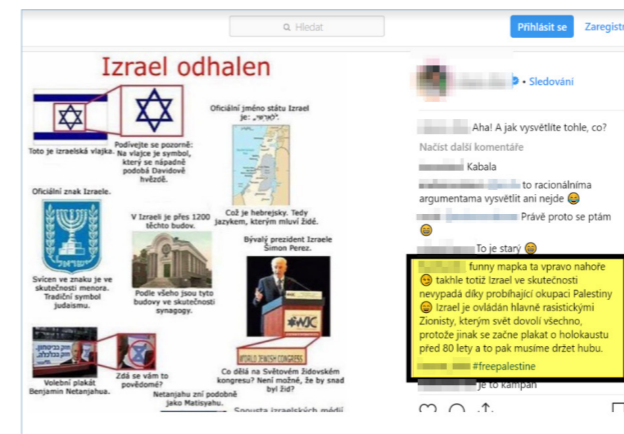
Hledat

Přihlásit se Zaregistr

Izrael odhalen

Toto je izraelská vlajka.

Podívejte se pozorně: Na vlajce je symbol, který se nápadně podobá Davidově hvězdě.

Oficiální jméno státu Izrael je: „ישראל".

Oficiální znak Izraele.

Svícen ve znaku je ve skutečnosti menora. Tradiční symbol judaismu.

V Izraeli je přes 1200 těchto budov.

Podle všeho jsou tyto budovy ve skutečnosti synagogy.

Což je hebrejsky. Tedy jazykem, kterým mluví Židé.

Bývalý prezident Izraele Simon Perez.

#WJC

WORLD JEWISH CONGRESS

Co dělá na Světovém židovském kongresu? Není možné, že by snad byl žid?

Volební plakát Benjamin Netanjahua.

Zdá se vám to povědomé?

Netanjahu zní podobně jako Matisyahu.

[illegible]

• Sledování

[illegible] Aha! A jak vysvětlíte tohle, co?

Načíst další komentáře

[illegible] Kabala

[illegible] to racionálníma argumentama vysvětlit ani nejde 😂

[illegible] Právě proto se ptám 😂

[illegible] To je starý 😂

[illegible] funny mapka ta vpravo nahoře 😁 takhle totiž Izrael ve skutečnosti nevypadá díky probíhající okupaci Palestiny 😊 Izrael je ovládán hlavně rasistickými Zionisty, kterým svět dovolí všechno, protože jinak se začne plakat o holokaustu před 80 lety a to pak musíme držet hubu.

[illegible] #freepalestine

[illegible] je to kampaň